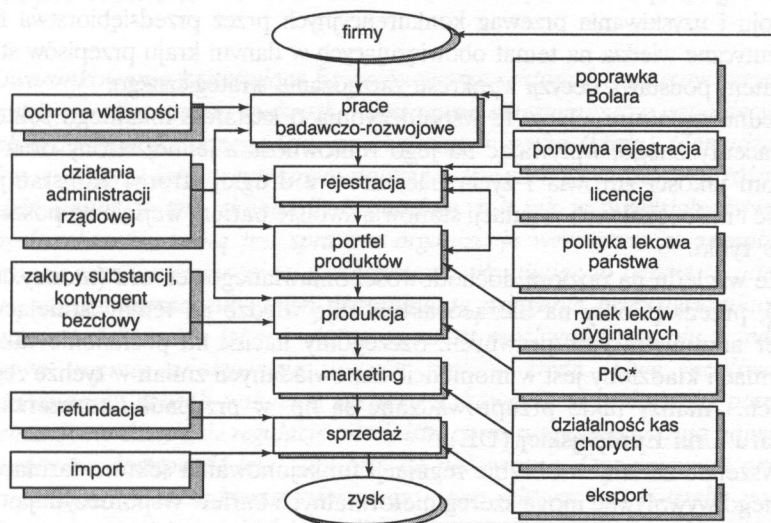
firmy

ochrona własności

prace badawczo-rozwojowe

poprawka Bolara

działania administracji rządowej

rejestracja

ponowna rejestracja

licencje

portfel produktów

polityka lekowa państwa

zakupy substancji, kontyngent bezcłowy

produkcja

rynek leków oryginalnych

marketing

PIC*

refundacja

sprzedaż

działalność kas chorych

import

zysk

eksport